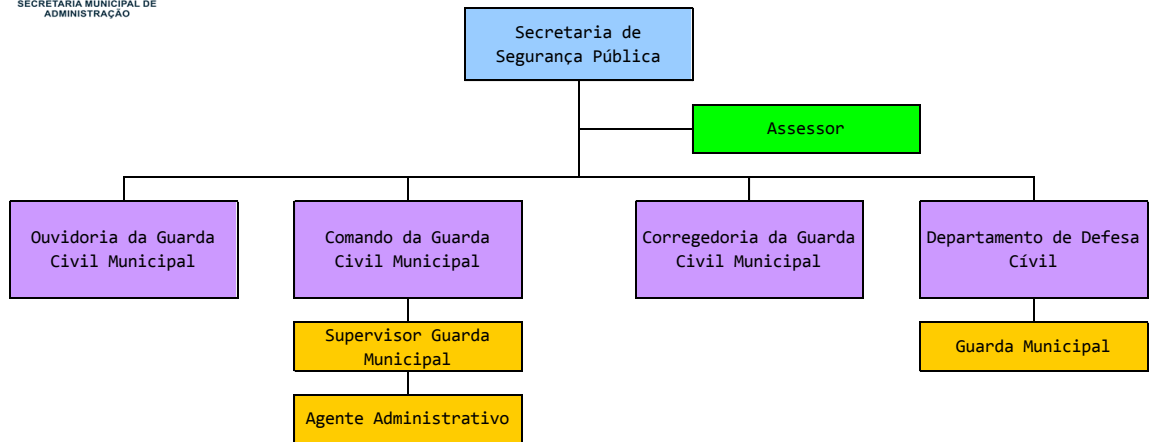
SECRETARIA MUNICIPAL DE ADMINISTRAÇÃO

Secretaria de Segurança Pública

Assessor

Ouvidoria da Guarda Civil Municipal

Comando da Guarda Civil Municipal

Supervisor Guarda Municipal

Agente Administrativo

Corregedoria da Guarda Civil Municipal

Departamento de Defesa Cívil

Guarda Municipal